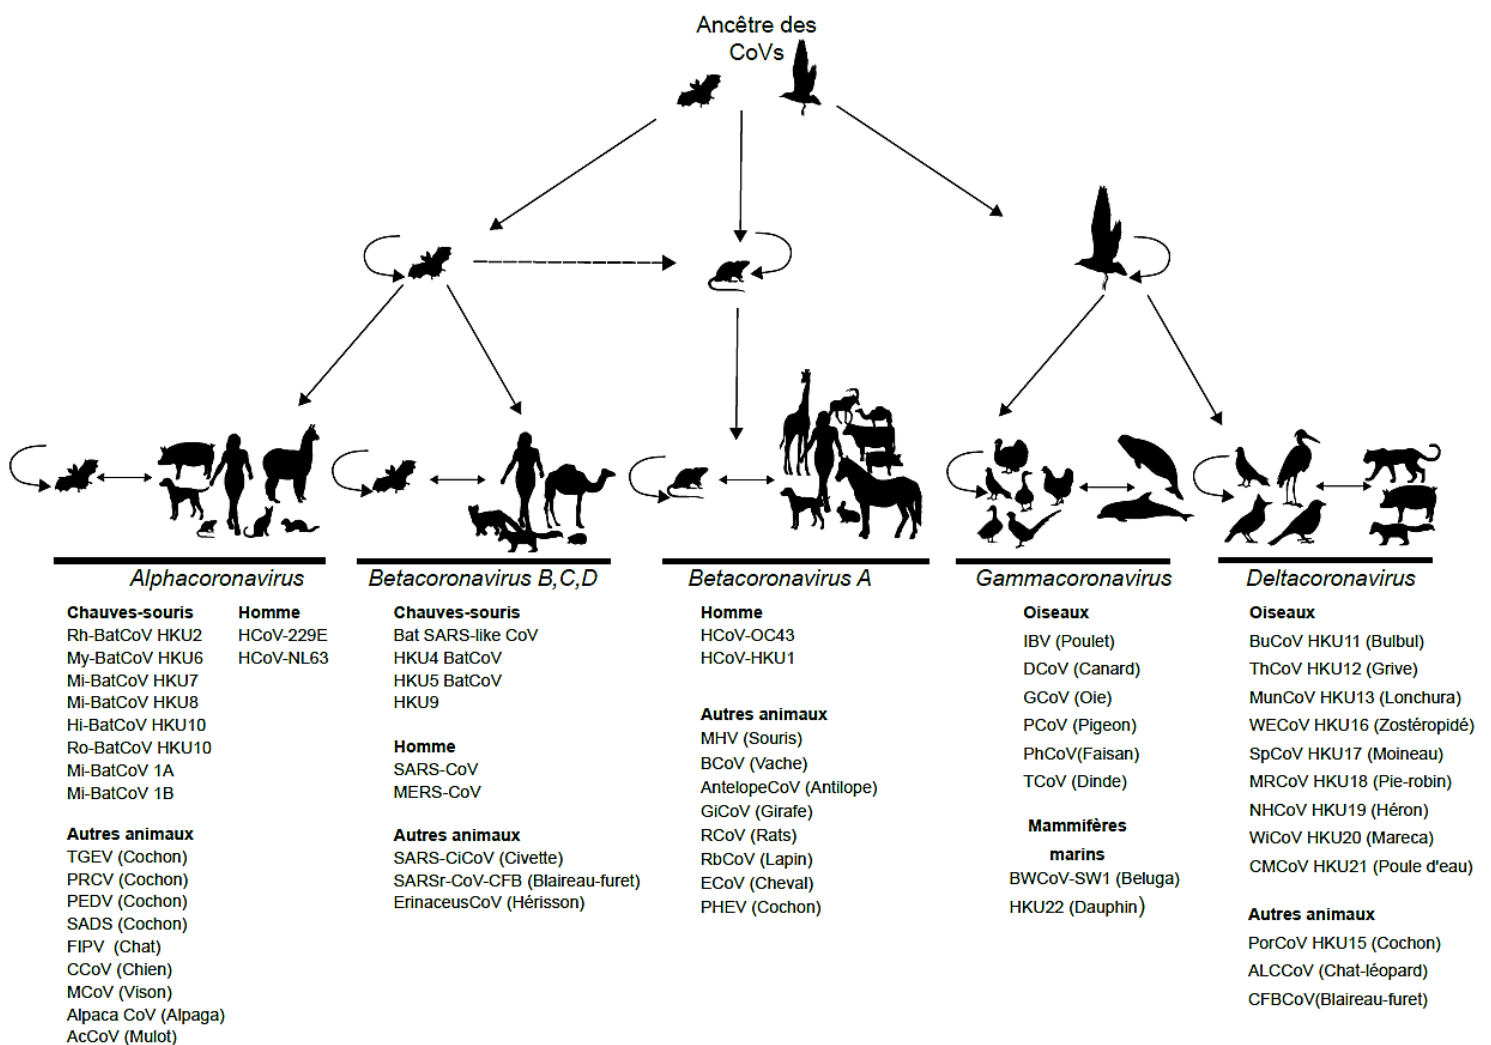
Ancêtre des CoVs

Alphacoronavirus

Chauves-souris
Rh-BatCoV HKU2
My-BatCoV HKU6
Mi-BatCoV HKU7
Mi-BatCoV HKU8
Hi-BatCoV HKU10
Ro-BatCoV HKU10
Mi-BatCoV 1A
Mi-BatCoV 1B

Homme
HCoV-229E
HCoV-NL63

Autres animaux
TGEV (Cochon)
PRCV (Cochon)
PEDV (Cochon)
SADS (Cochon)
FIPV (Chat)
CCoV (Chien)
MCoV (Vison)
Alpaca CoV (Alpaga)
AcCoV (Mulot)

Betacoronavirus B,C,D

Chauves-souris
Bat SARS-like CoV
HKU4 BatCoV
HKU5 BatCoV
HKU9

Homme
SARS-CoV
MERS-CoV

Autres animaux
SARS-CiCoV (Civette)
SARSr-CoV-CFB (Blaireau-furet)
ErinaceusCoV (Hérisson)

Betacoronavirus A

Homme
HCoV-OC43
HCoV-HKU1

Autres animaux
MHV (Souris)
BCoV (Vache)
AntelopeCoV (Antilope)
GiCoV (Girafe)
RCoV (Rats)
RbCoV (Lapin)
ECoV (Cheval)
PHEV (Cochon)

Gammacoronavirus

Oiseaux
IBV (Poulet)
DCoV (Canard)
GCoV (Oie)
PCoV (Pigeon)
PhCoV(Faisan)
TCoV (Dinde)

Mammifères marins
BWCoV-SW1 (Beluga)
HKU22 (Dauphin)

Deltacoronavirus

Oiseaux
BuCoV HKU11 (Bulbul)
ThCoV HKU12 (Grive)
MunCoV HKU13 (Lonchura)
WECoV HKU16 (Zostéropidé)
SpCoV HKU17 (Moineau)
MRCoV HKU18 (Pie-robin)
NHCoV HKU19 (Héron)
WiCoV HKU20 (Mareca)
CMCoV HKU21 (Poule d'eau)

Autres animaux
PorCoV HKU15 (Cochon)
ALCCoV (Chat-léopard)
CFBCoV(Blaireau-furet)